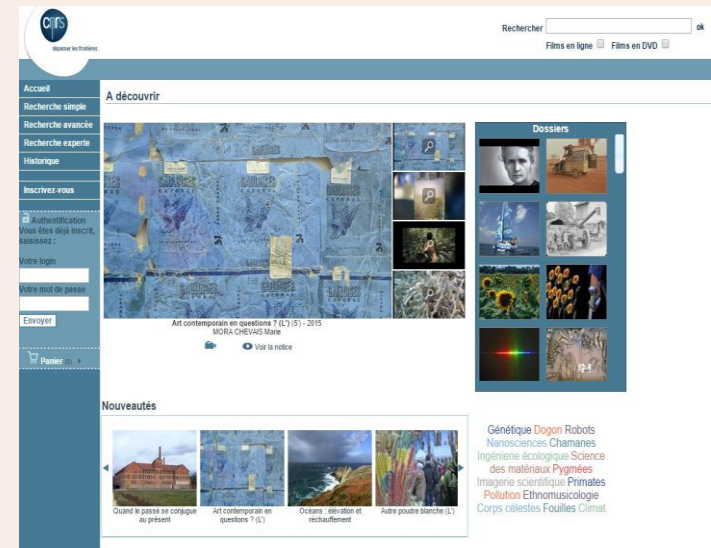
cnrs
dépasser les frontières

Rechercher ok
Films en ligne Films en DVD

Accueil
Recherche simple
Recherche avancée
Recherche experte
Historique
Inscrivez-vous
Authentification
Vous êtes déjà inscrit, saisissez :
Votre login
Votre mot de passe
Envoyer
Panier

A découvrir

Art contemporain en questions ? (L') (5') - 2015
MORA CHEVAIS Marie
Voir la notice

Dossiers

Nouveautés

Quand le passé se conjugue au présent
Art contemporain en questions ? (L')
Océans : élévation et réchauffement
Autre poudre blanche (L')

Génétique Dogon Robots Nanosciences Chamanes Ingénierie écologique Science des matériaux Pygmées Imagerie scientifique Primates Pollution Ethnomusicologie Corps célestes Fouilles Climat